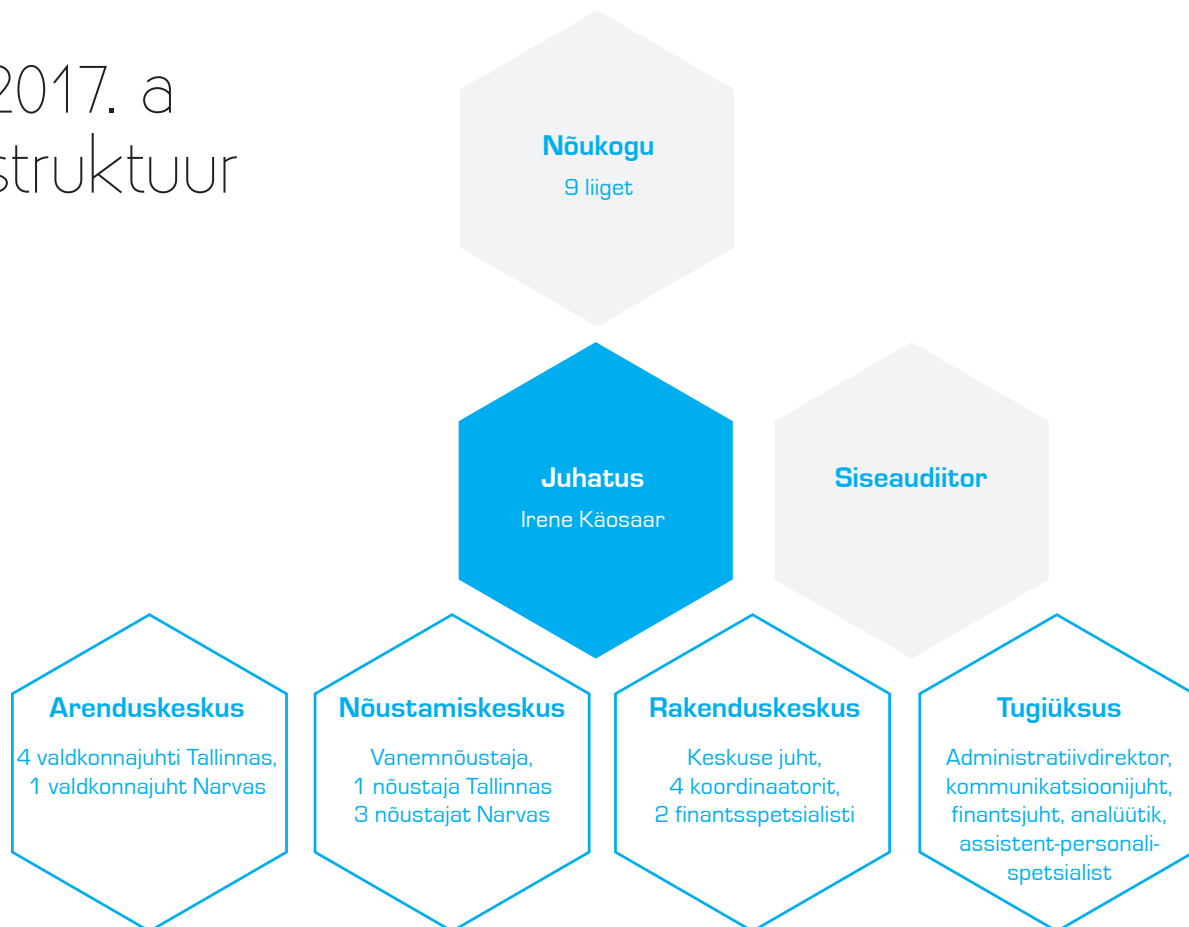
2017. a
struktuur

Nõukogu
9 liiget

Juhatus
Irene Käosaar

Siseaudiitor

Arenduskeskus
4 valdkonnajuhti Tallinnas, 1 valdkonnajuht Narvas

Nõustamiskeskus
Vanemnõustaja, 1 nõustaja Tallinnas 3 nõustajat Narvas

Rakenduskeskus
Keskuse juht, 4 koordinaatorit, 2 finantsspetsialisti

Tugiüksus
Administratiivdirektor, kommunikatsioonijuht, finantsjuht, analüütik, assistent-personali-spetsialist